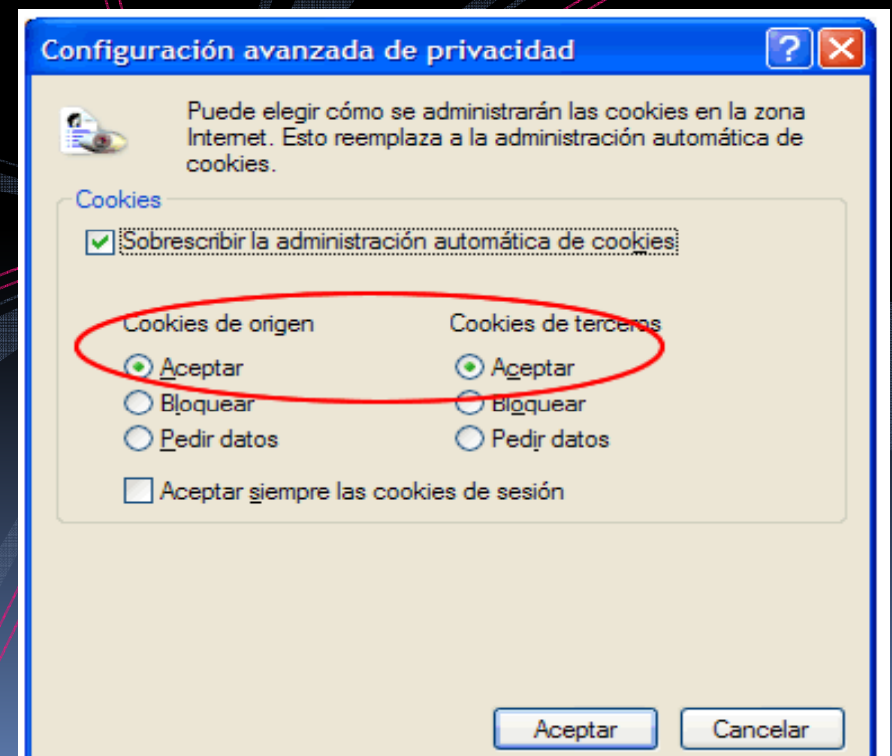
Configuración avanzada de privacidad

?

Puede elegir cómo se administrarán las cookies en la zona Internet. Esto reemplaza a la administración automática de cookies.

Cookies

Sobrescribir la administración automática de cookies

Cookies de origen

Aceptar

Bloquear

Pedir datos

Cookies de terceros

Aceptar

Bloquear

Pedir datos

Aceptar siempre las cookies de sesión

Aceptar

Cancelar